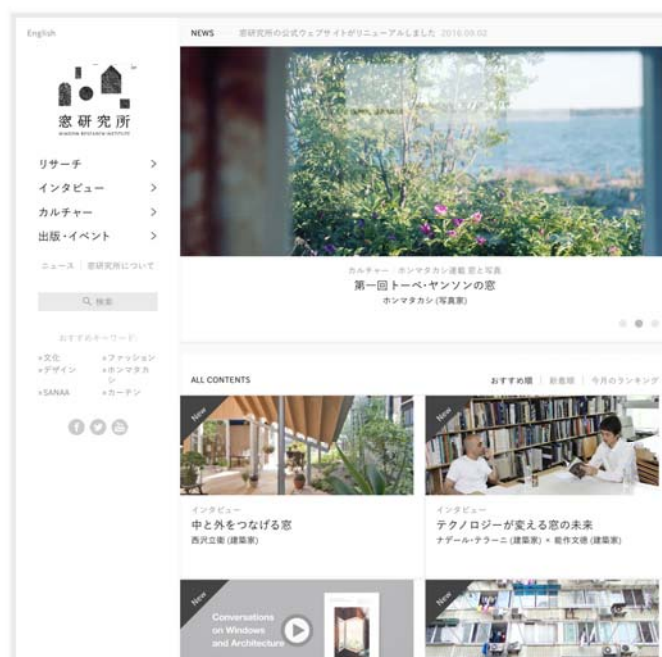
English

窓研究所
WINDOW RESEARCH INSTITUTE

リサーチ >
インタビュー >
カルチャー >
出版・イベント >

ニュース | 窓研究所について

検索

おすすめキーワード

#文化 #ファッション
#デザイン #ホンマタカシ
#SANAA #カーテン

NEWS — 窓研究所の公式ウェブサイトがリニューアルしました 2016.09.02

カルチャー ホンマタカシ連載 窓と写真
第一回トーベ・ヤンソンの窓
ホンマタカシ (写真家)

ALL CONTENTS

おすすめ順 | 新着順 | 今月のランキング

New
インタビュー
中と外をつなげる窓
西沢立衛 (建築家)

New
インタビュー
テクノロジーが変える窓の未来
ナデール・テラーニ (建築家) × 能作文徳 (建築家)

New
Conversations on Windows and Architecture

New